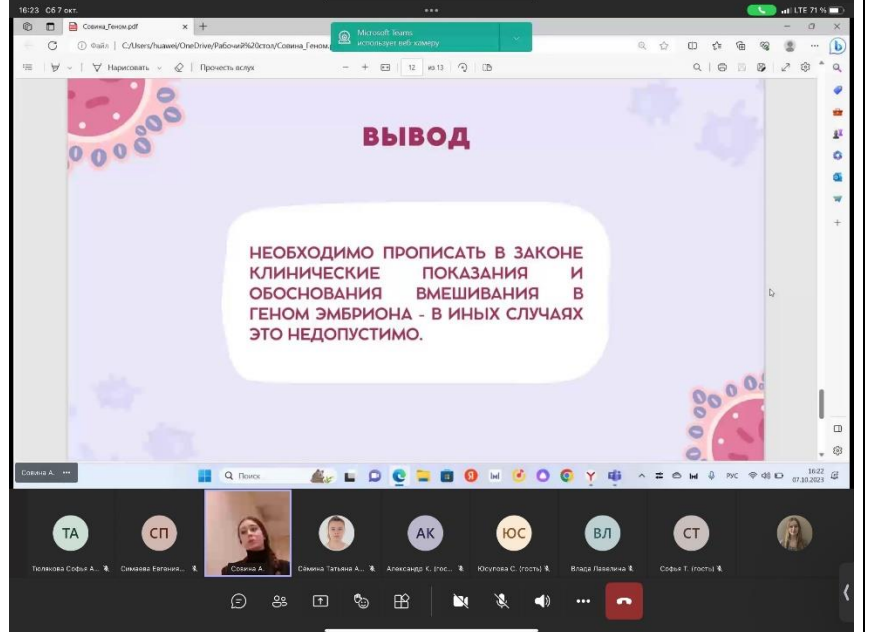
16:23 Сб 7 окт.

LTE 71 %

Совина_Геном.pdf

Microsoft Teams
использует веб-камеру

Файл | C:/Users/huawei/OneDrive/Рабочий%20стол/Совина_Геном.

Нарисовать

Прочесть вслух

12 из 13

ВЫВОД

НЕОБХОДИМО ПРОПИСАТЬ В ЗАКОНЕ КЛИНИЧЕСКИЕ ПОКАЗАНИЯ И ОБОСНОВАНИЯ ВМЕШИВАНИЯ В ГЕНОМ ЭМБРИОНА - В ИНЫХ СЛУЧАЯХ ЭТО НЕДОПУСТИМО.

Совина А.

Поиск

РУС

16:22
07.10.2023

ТА
Тюлякова Софья А...

СП
Симаева Евгения...

Совина А.

Сёмина Татьяна А...

АК
Александр К. (гос...

ЮС
Юсупова С. (гость)

ВЛ
Влада Лавелина

СТ
Софья Т. (гость)